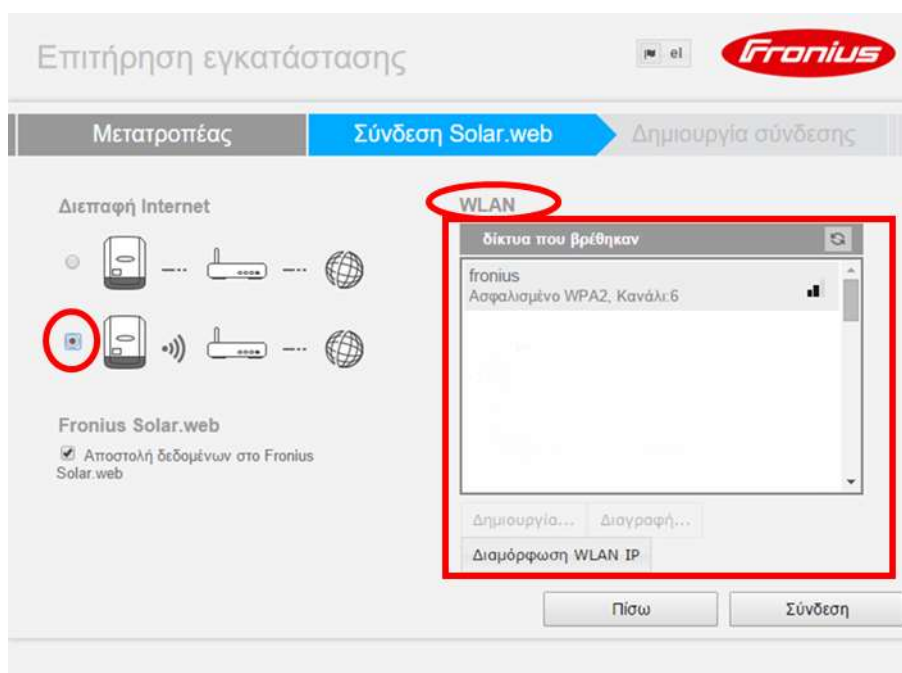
Επιτήρηση εγκατάστασης

el

Fronius

Μετατροπέας

Σύνδεση Solar.web

Δημιουργία σύνδεσης

Διεπαφή Internet

Fronius Solar.web

Αποστολή δεδομένων στο Fronius Solar.web

WLAN

δίκτυα που βρέθηκαν

fronius
Ασφαλισμένο WPA2, Κανάλι:6

Δημιουργία...

Διαγραφή...

Διαμόρφωση WLAN IP

Πίσω

Σύνδεση